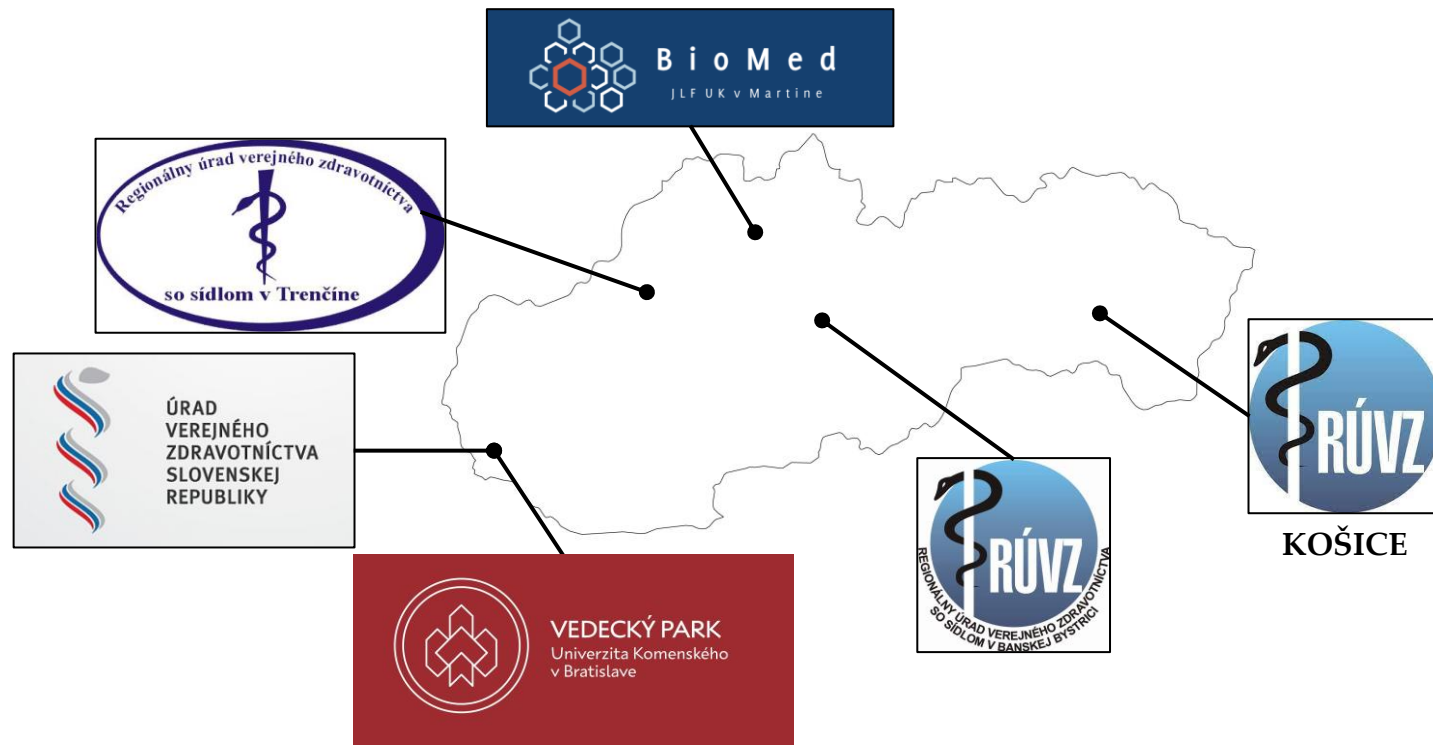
BioMed
JLF UK v Martine

Regionálny úrad verejného zdravotníctva
so sídlom v Trenčíne

ÚRAD
VEREJNÉHO
ZDRAVOTNÍCTVA
SLOVENSKEJ
REPUBLIKY

VEDECKÝ PARK
Univerzita Komenského
v Bratislave

RÚVZ
REGIONÁLNY ÚRAD VEREJNÉHO ZDRAVOTNÍCTVA SO SÍDLOM V BANSKEJ BYSTRICI

RÚVZ
KOŠICE